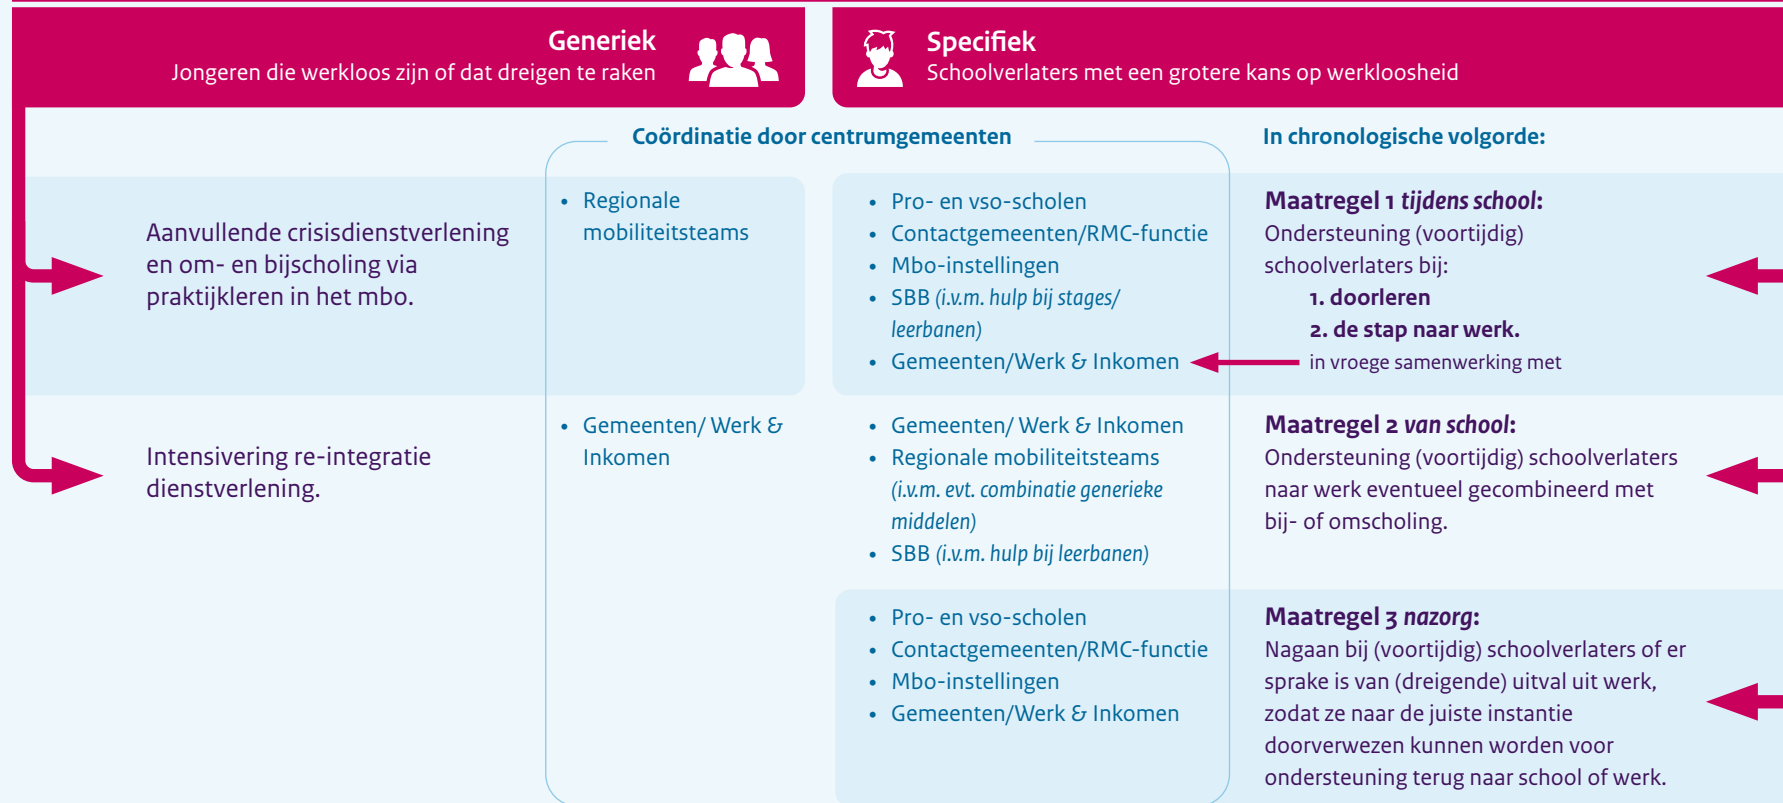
Generiek
Jongeren die werkloos zijn of dat dreigen te raken

Specifiek
Schoolverlaters met een grotere kans op werkloosheid

Coördinatie door centrumgemeenten

In chronologische volgorde:

Aanvullende crisisdienstverlening en om- en bijscholing via praktijkleren in het mbo.

• Regionale mobiliteitsteams

• Pro- en vso-scholen
• Contactgemeenten/RMC-functie
• Mbo-instellingen
• SBB (i.v.m. hulp bij stages/ leerbanen)
• Gemeenten/Werk & Inkomen

Maatregel 1 tijdens school:
Ondersteuning (voortijdig) schoolverlaters bij:
1. doorleren
2. de stap naar werk.
in vroege samenwerking met

Intensivering re-integratie dienstverlening.

• Gemeenten/ Werk & Inkomen

• Gemeenten/ Werk & Inkomen
• Regionale mobiliteitsteams (i.v.m. evt. combinatie generieke middelen)
• SBB (i.v.m. hulp bij leerbanen)

Maatregel 2 van school:
Ondersteuning (voortijdig) schoolverlaters naar werk eventueel gecombineerd met bij- of omscholing.

• Pro- en vso-scholen
• Contactgemeenten/RMC-functie
• Mbo-instellingen
• Gemeenten/Werk & Inkomen

Maatregel 3 nazorg:
Nagaan bij (voortijdig) schoolverlaters of er sprake is van (dreigende) uitval uit werk, zodat ze naar de juiste instantie doorverwezen kunnen worden voor ondersteuning terug naar school of werk.